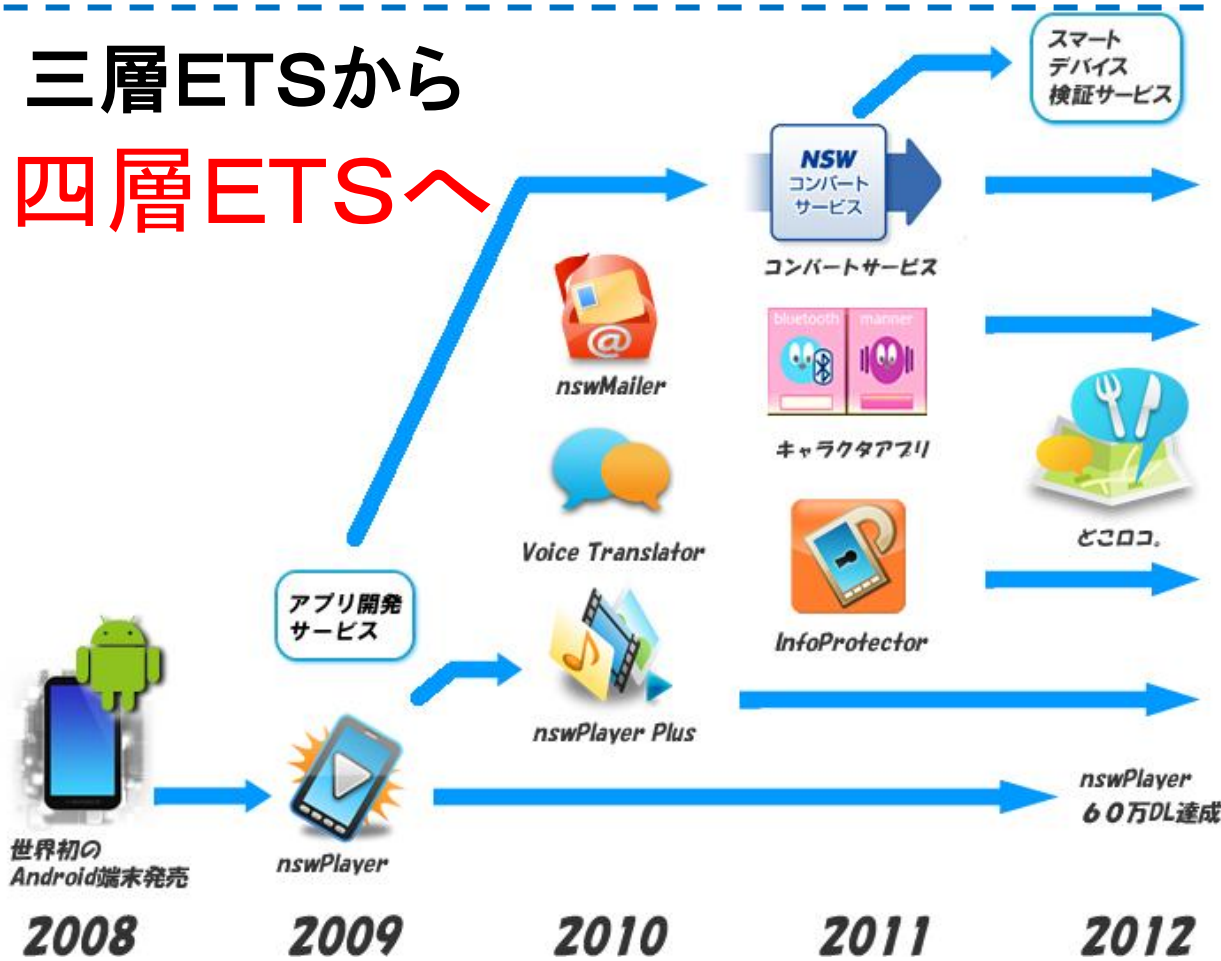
三層ETSから

四層ETSへ

スマート
デバイス
検証サービス

NSW
コンバート
サービス

コンバートサービス

nswMailer

bluetooth

manner

キャラクタアプリ

Voice Translator

どこロコ。

アプリ開発
サービス

InfoProtector

nswPlayer Plus

nswPlayer
６０万DL達成

世界初の
Android端末発売

nswPlayer

2008

2009

2010

2011

2012